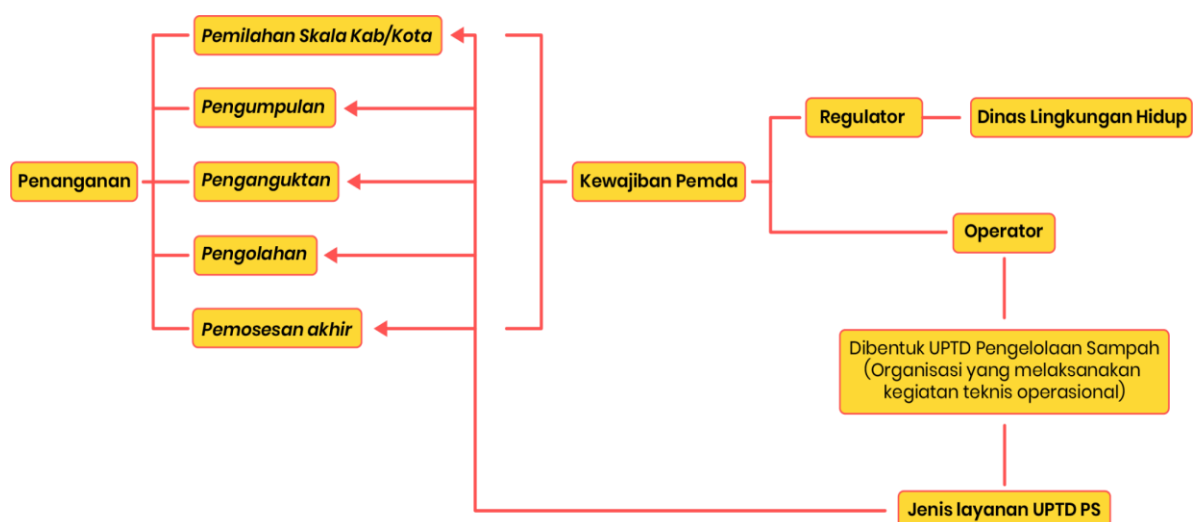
Penanganan

Pemilahan Skala Kab/Kota

Pengumpulan

Penganguktan

Pengolahan

Pemosesan akhir

Kewajiban Pemda

Regulator

Dinas Lingkungan Hidup

Operator

Dibentuk UPTD Pengelolaan Sampah (Organisasi yang melaksanakan kegiatan teknis operasional)

Jenis layanan UPTD PS